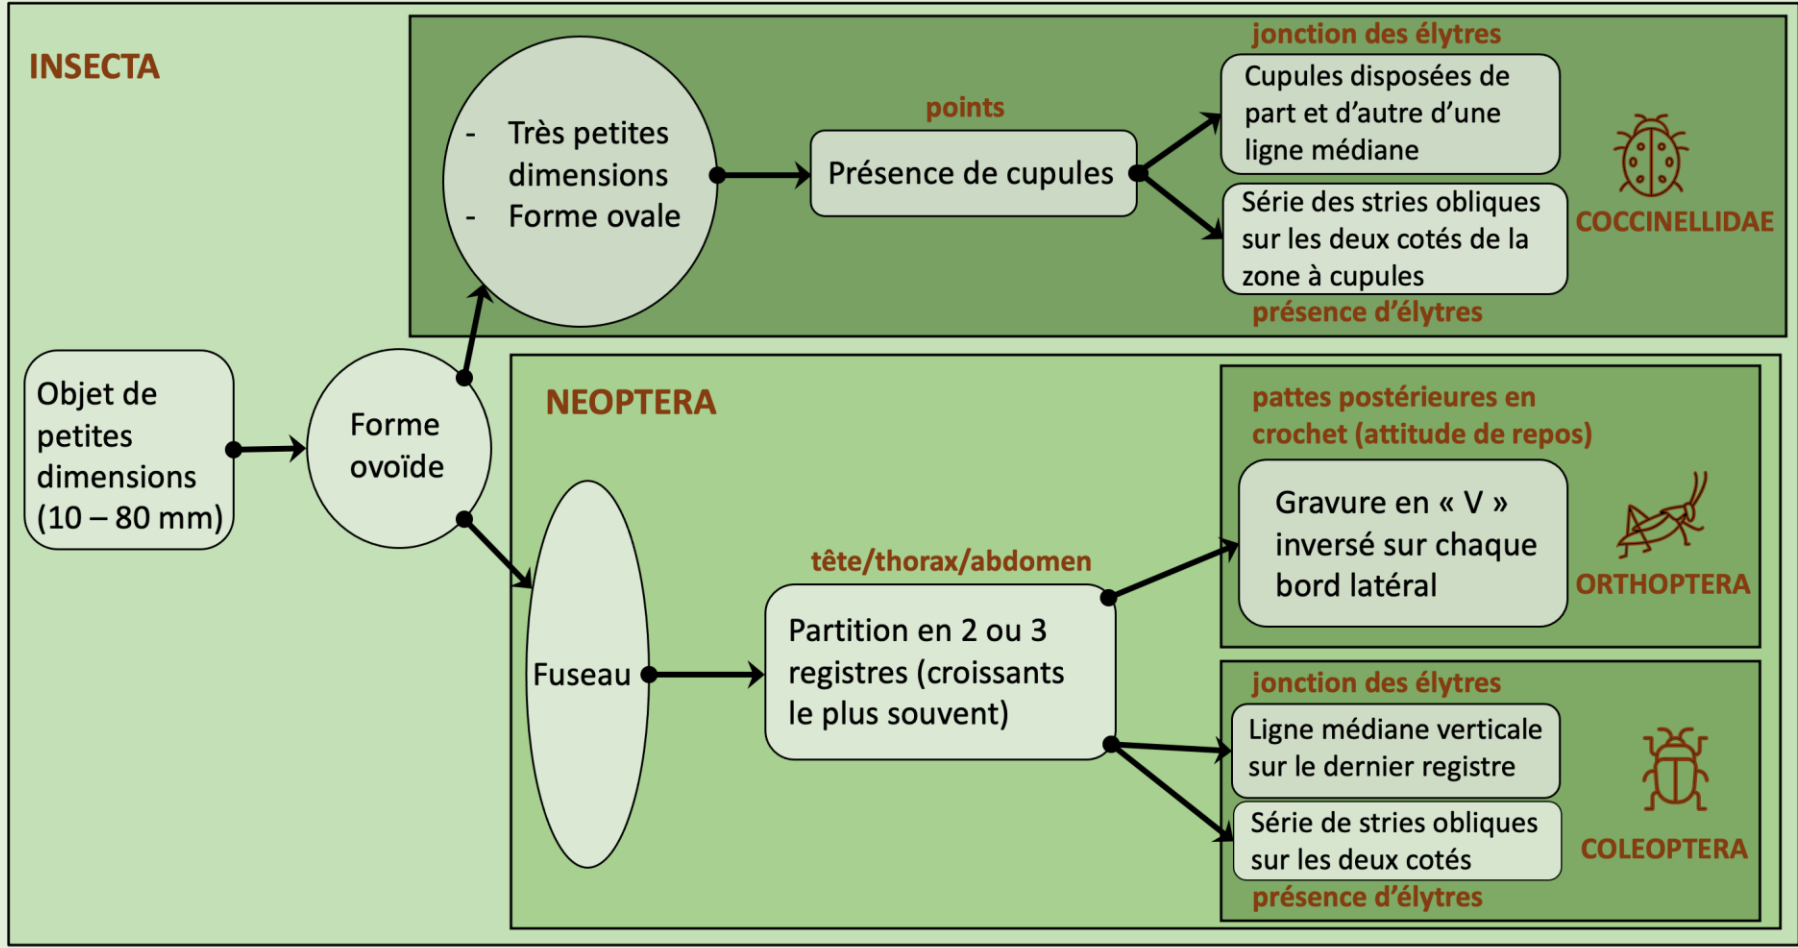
INSECTA

Objet de petites dimensions (10 – 80 mm)

Forme ovoïde

- Très petites dimensions
- Forme ovale

points

Présence de cupules

jonction des élytres

Cupules disposées de part et d'autre d'une ligne médiane

Série des stries obliques sur les deux cotés de la zone à cupules

présence d'élytres

COCCINELLIDAE

NEOPTERA

Fuseau

tête/thorax/abdomen

Partition en 2 ou 3 registres (croissants le plus souvent)

pattes postérieures en crochet (attitude de repos)

Gravure en « V » inversé sur chaque bord latéral

ORTHOPTERA

jonction des élytres

Ligne médiane verticale sur le dernier registre

Série de stries obliques sur les deux cotés

présence d'élytres

COLEOPTERA